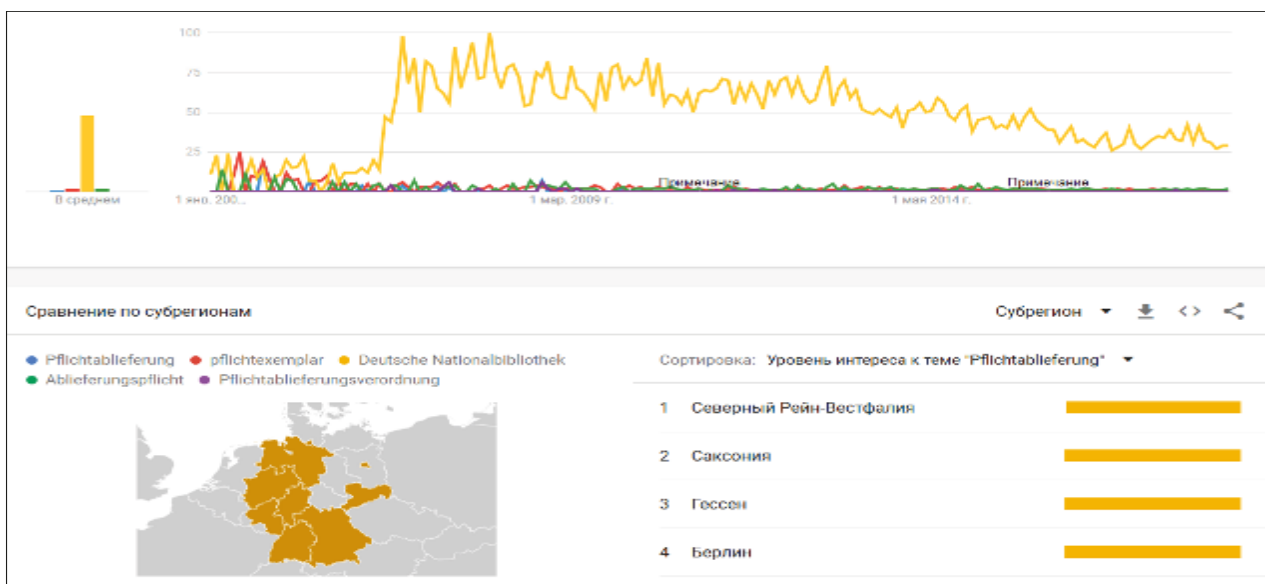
100

75

50

25

В среднем

1 янв. 200...

1 мар. 2009 г.

1 мая 2014 г.

Примечание

Примечание

Сравнение по субрегионам

Субрегион

Pflichtablieferung pflichtexemplar Deutsche Nationalbibliothek Ablieferungspflicht Pflichtablieferungsverordnung

Сортировка: Уровень интереса к теме "Pflichtablieferung"

1 Северный Рейн-Вестфалия

2 Саксония

3 Гессен

4 Берлин